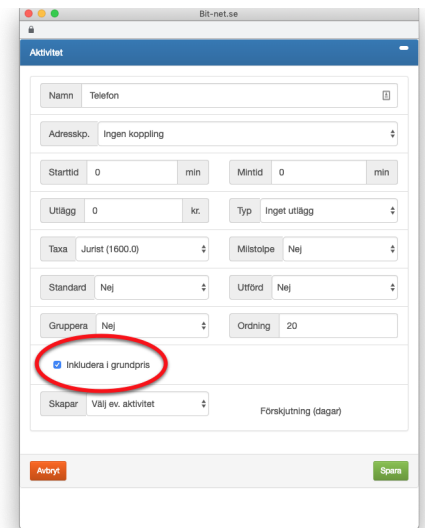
Bit-net.se

Aktivitet

Namn Telefon

Adresskp. Ingen koppling

Starttid 0 min

Mintid 0 min

Utlägg 0 kr.

Typ Inget utlägg

Taxa Jurist (1600.0)

Milstolpe Nej

Standard Nej

Utförd Nej

Gruppera Nej

Ordning 20

Inkludera i grundpris

Skapar Välj ev. aktivitet

Förskjutning (dagar)

Avbryt

Spara